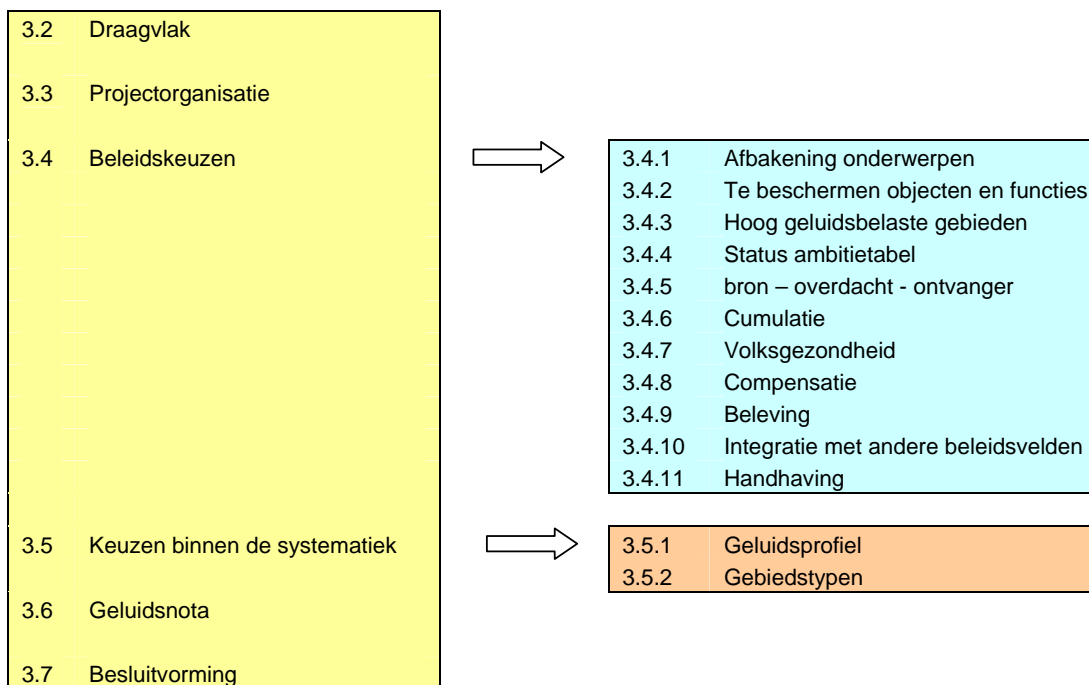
3.2 Draagvlak

3.3 Projectorganisatie

3.4 Beleidskeuzen

| | |
|---|---|
| 3.4.1 | Afbakening onderwerpen |
| 3.4.2 | Te beschermen objecten en functies |
| 3.4.3 | Hoog geluidsbelaste gebieden |
| 3.4.4 | Status ambitietabel |
| 3.4.5 | bron – overdacht - ontvanger |
| 3.4.6 | Cumulatie |
| 3.4.7 | Volksgezondheid |
| 3.4.8 | Compensatie |
| 3.4.9 | Beleving |
| 3.4.10 | Integratie met andere beleidsvelden |
| 3.4.11 | Handhaving |

3.5 Keuzen binnen de systematiek

| | |
|---|---|
| 3.5.1 | Geluidsprofiel |
| 3.5.2 | Gebiedstypen |

3.6 Geluidsnota

3.7 Besluitvorming